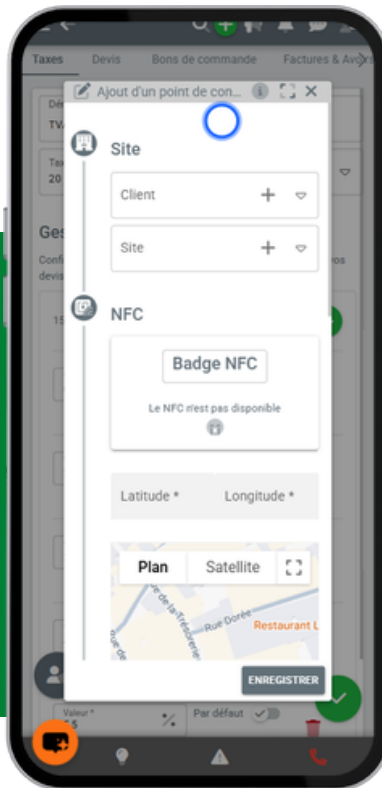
Taxes Devis Bons de commande Factures & Avoirs

Ajout d'un point de con...

Site

Client

Site

NFC

Badge NFC

Le NFC n'est pas disponible

Latitude *

Longitude *

Plan

Satellite

Rue de la Trésorerie

Rue Dorée

Restaurant L

ENREGISTRER

Valeur *

Par défaut

Ges

TV

20

15